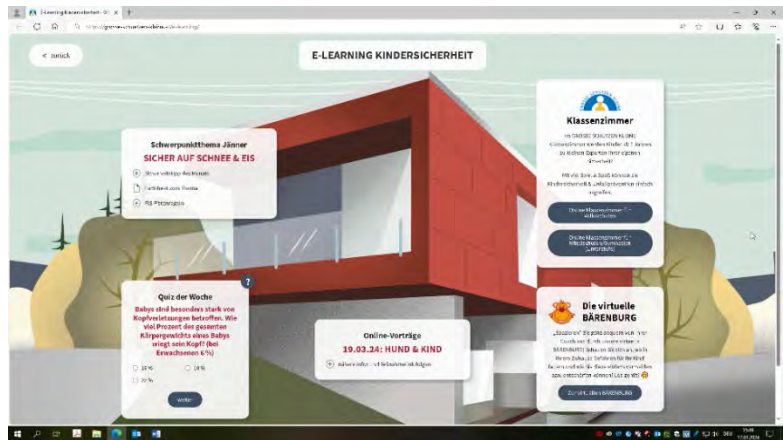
E-Learning Kindersicherheit

< zurück

E-LEARNING KINDERSICHERHEIT

Schwerpunktthema Jänner
SICHER AUF SCHNEE & EIS
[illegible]
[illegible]
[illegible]

Klassenzimmer
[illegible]

Online-Klassenzimmer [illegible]
Online-Klassenzimmer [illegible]

Quiz der Woche
Babys sind besonders stark von Kopfverletzungen betroffen. Wie viel Prozent des gesamten Körpergewichts eines Babys wiegt sein Kopf? (bei Erwachsenen 6 %)
15 %
18 %
25 %
weiter

Online-Vorträge
19.03.24: HUND & KIND
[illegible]

Die virtuelle BÄRENBURG
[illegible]
Zur virtuellen BÄRENBURG